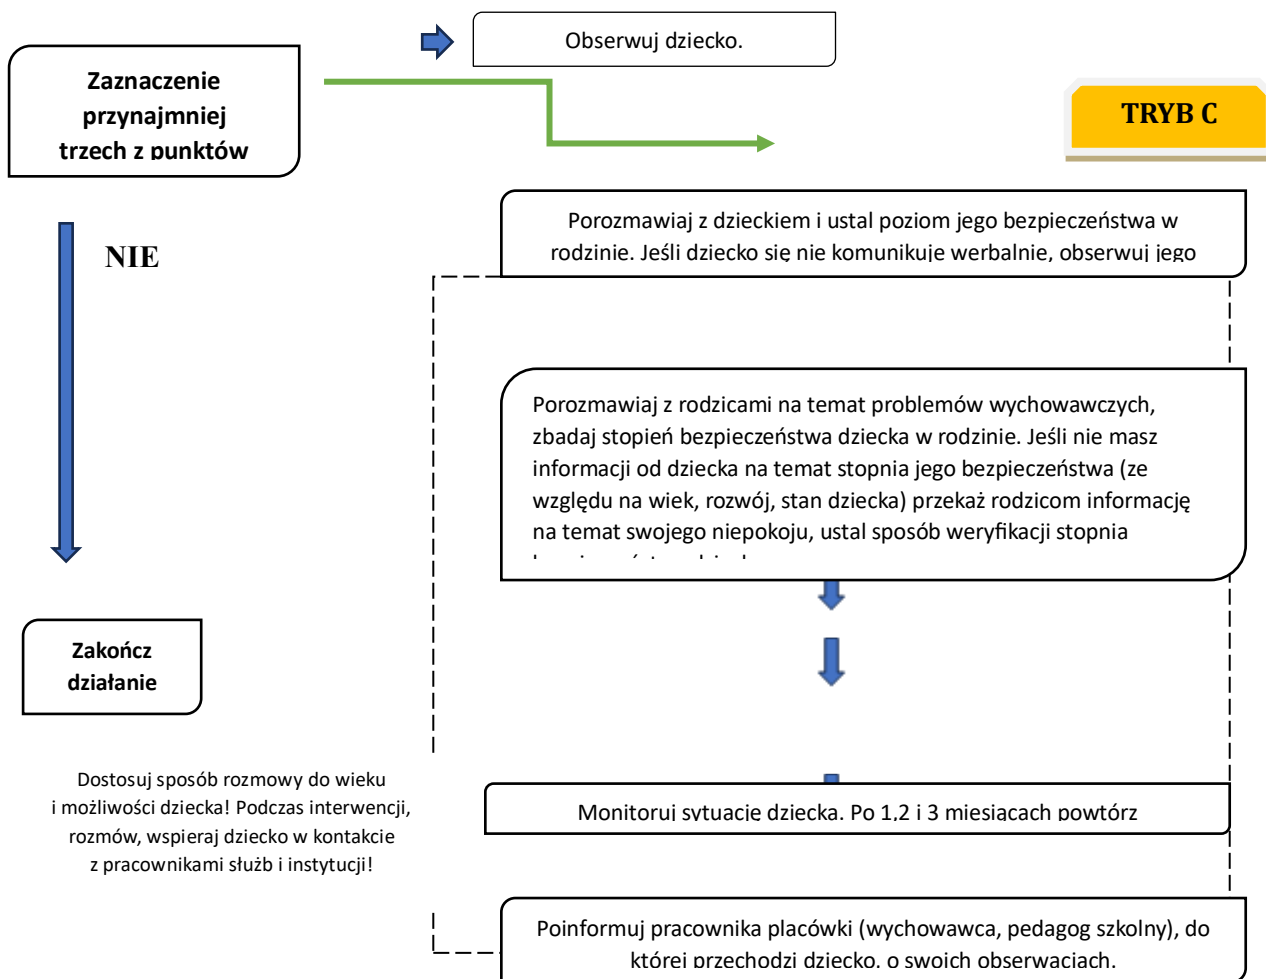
Obserwuj dziecko.

Zaznaczenie przynajmniej trzech z punktów

TRYB C

NIE

Porozmawiaj z dzieckiem i ustal poziom jego bezpieczeństwa w rodzinie. Jeśli dziecko się nie komunikuje werbalnie, obserwuj jego

Porozmawiaj z rodzicami na temat problemów wychowawczych, zbadaj stopień bezpieczeństwa dziecka w rodzinie. Jeśli nie masz informacji od dziecka na temat stopnia jego bezpieczeństwa (ze względu na wiek, rozwój, stan dziecka) przekaż rodzicom informację na temat swojego niepokoju, ustal sposób weryfikacji stopnia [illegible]

Zakończ działanie

Dostosuj sposób rozmowy do wieku i możliwości dziecka! Podczas interwencji, rozmów, wspieraj dziecko w kontakcie z pracownikami służb i instytucji!

Monitoruj sytuację dziecka. Po 1,2 i 3 miesiącach powtórz

Poinformuj pracownika placówki (wychowawca, pedagog szkolny), do której przechodzi dziecko, o swoich obserwacjach.